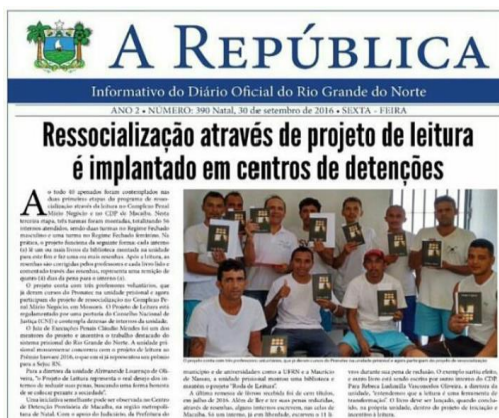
A REPÚBLICA

Informativo do Diário Oficial do Rio Grande do Norte

ANO 2 • NÚMERO: 390 Natal, 30 de setembro de 2016 • SEXTA - FEIRA

Ressocialização através de projeto de leitura é implantado em centros de detenções

Ao todo 40 apenados foram contemplados nas duas primeiras etapas do programa de ressocialização através da leitura no Complexo Penal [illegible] e no CDP de Macaíba. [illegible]

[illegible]

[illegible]

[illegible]

município e de universidades como a UFRN e a Maurício de Nassau, a unidade prisional montou uma biblioteca e assumiu o projeto "Roda de Leitura". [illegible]

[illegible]